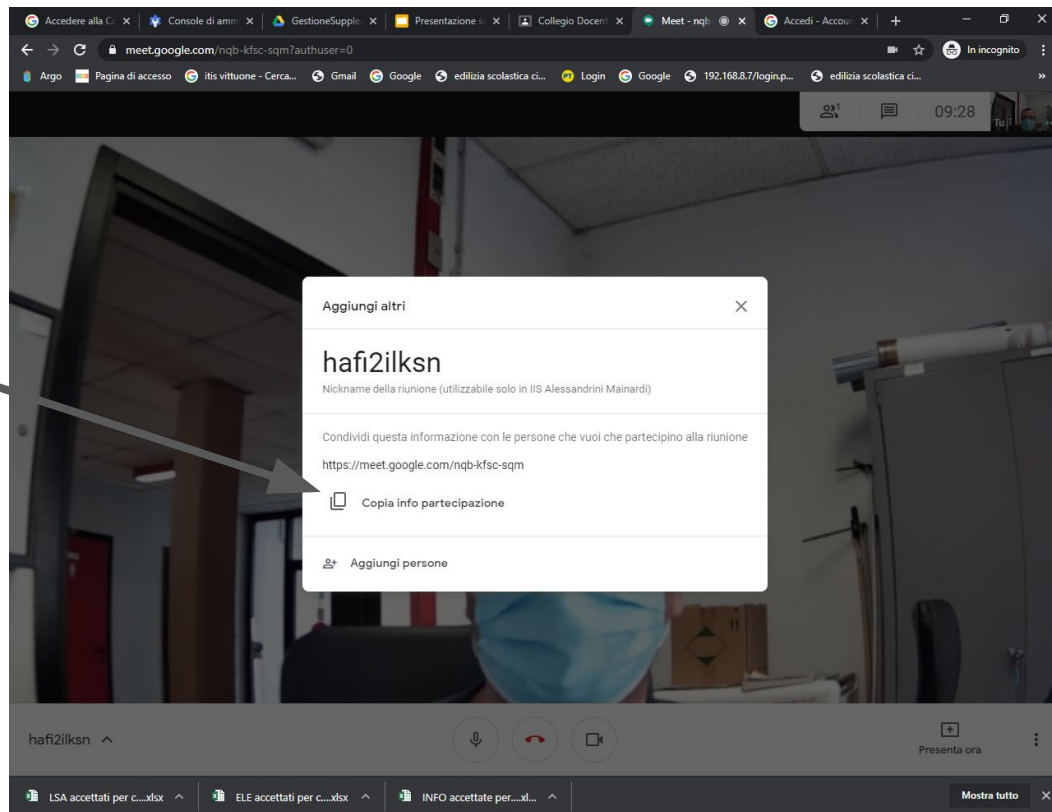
Accedere alla C ×
Console di amm ×
GestioneSupple ×
Presentazione s ×
Collegio Docent ×
Meet - nqb ×
Accedi - Accoun ×
+

meet.google.com/nqb-kfsc-sqm?authuser=0

In incognito

Argo
Pagina di accesso
itis vittuone - Cerca...
Gmail
Google
edilizia scolastica ci...
Login
Google
192.168.8.7/login.p...
edilizia scolastica ci...

1
09:28
Tu

Aggiungi altri

hafi2ilksn

Nickname della riunione (utilizzabile solo in IIS Alessandrini Mainardi)

Condividi questa informazione con le persone che vuoi che partecipino alla riunione

https://meet.google.com/nqb-kfsc-sqm

Copia info partecipazione

Aggiungi persone

hafi2ilksn

Presenta ora

LSA accettati per c....xlsx
ELE accettati per c....xlsx
INFO accettate per....xl...
Mostra tutto